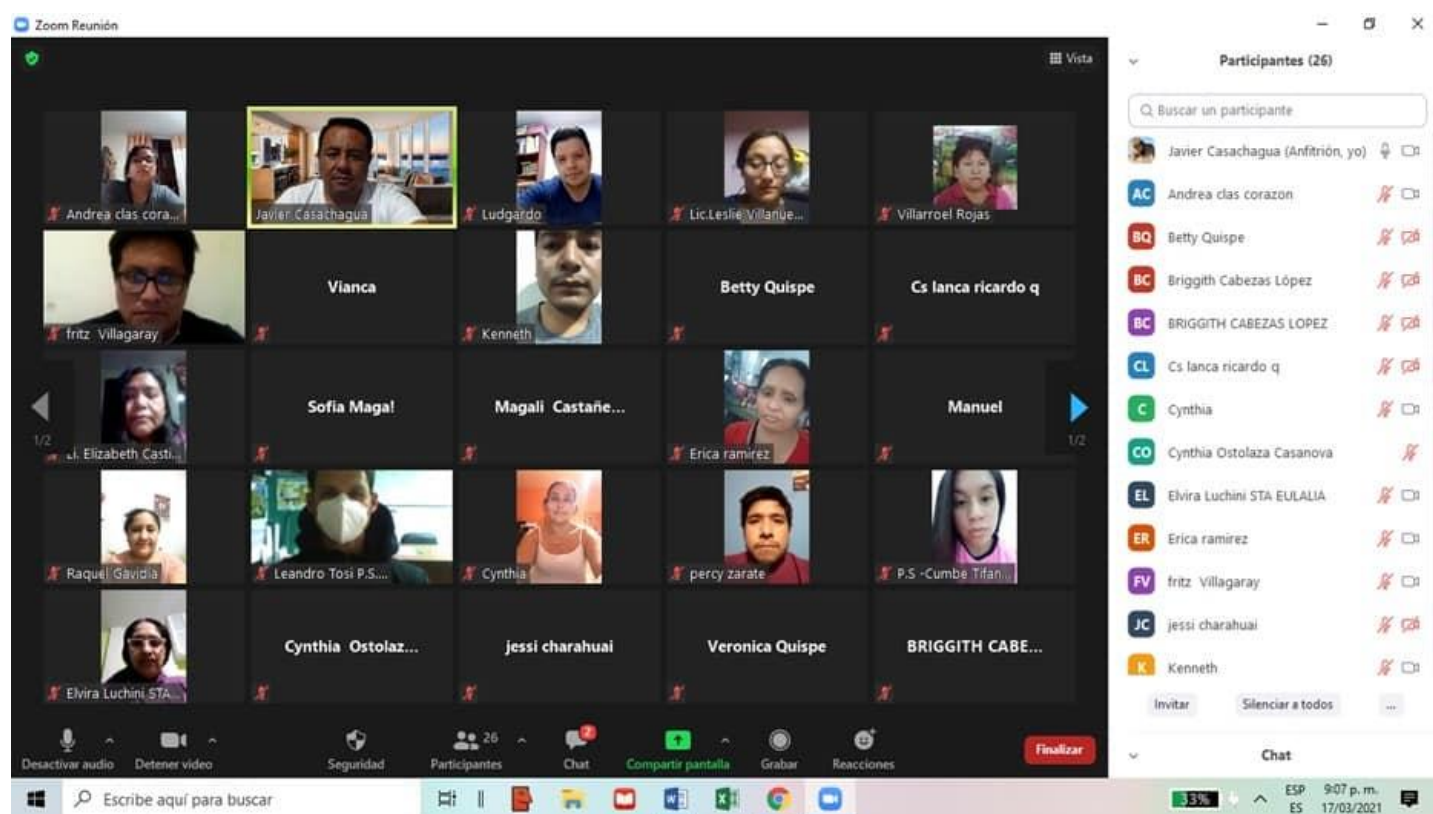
Zoom Reunión

Vista

Andrea clas cora...
Javier Casachagua
Ludgardo
Lic.Leslie Villanue...
Villarroel Rojas
fritz Villagaray
Vianca
Kenneth
Betty Quispe
Cs lanca ricardo q
1/2
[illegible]i. Elizabeth Casti...
Sofia Maga!
Magali Castañe...
Erica ramirez
Manuel
1/2
Raquel Gavidia
Leandro Tosi P.S....
Cynthia
percy zarate
P.S -Cumbe Tifan...
Elvira Luchini STA...
Cynthia Ostolaz...
jessi charahuai
Veronica Quispe
BRIGGITH CABE...

Desactivar audio
Detener video
Seguridad
26
Participantes
2
Chat
Compartir pantalla
Grabar
Reacciones
Finalizar

Participantes (26)
Buscar un participante
Javier Casachagua (Anfitrión, yo)
AC Andrea clas corazon
BQ Betty Quispe
BC Briggith Cabezas López
BC BRIGGITH CABEZAS LOPEZ
CL Cs lanca ricardo q
C Cynthia
CO Cynthia Ostolaza Casanova
EL Elvira Luchini STA EULALIA
ER Erica ramirez
FV fritz Villagaray
JC jessi charahuai
K Kenneth
Invitar
Silenciar a todos
...
Chat

Escribe aquí para buscar
33%
ESP ES
9:07 p. m.
17/03/2021